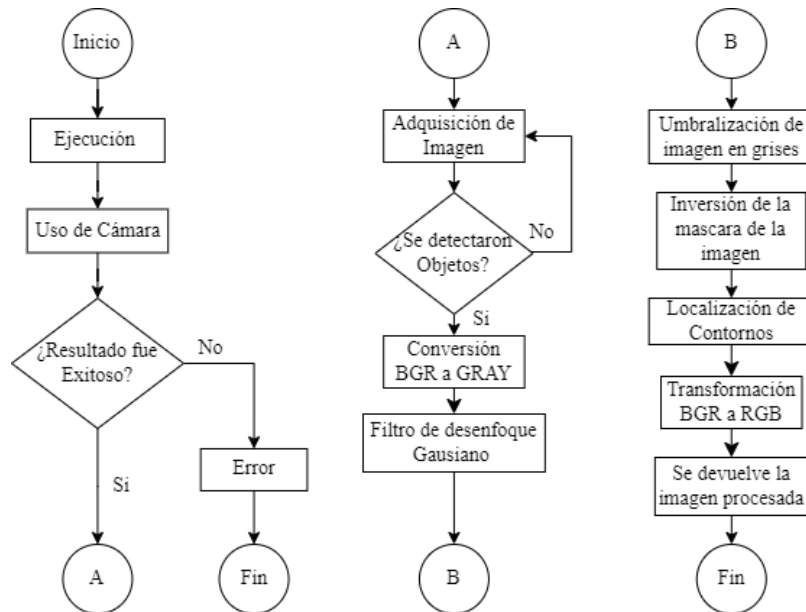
Inicio

Ejecución

Uso de Cámara

¿Resultado fue Exitoso?

No

Si

Error

A

Fin

A

Adquisición de Imagen

¿Se detectaron Objetos?

No

Si

Conversión BGR a GRAY

Filtro de desenfoque Gausiano

B

B

Umbralización de imagen en grises

Inversión de la mascara de la imagen

Localización de Contornos

Transformación BGR a RGB

Se devuelve la imagen procesada

Fin